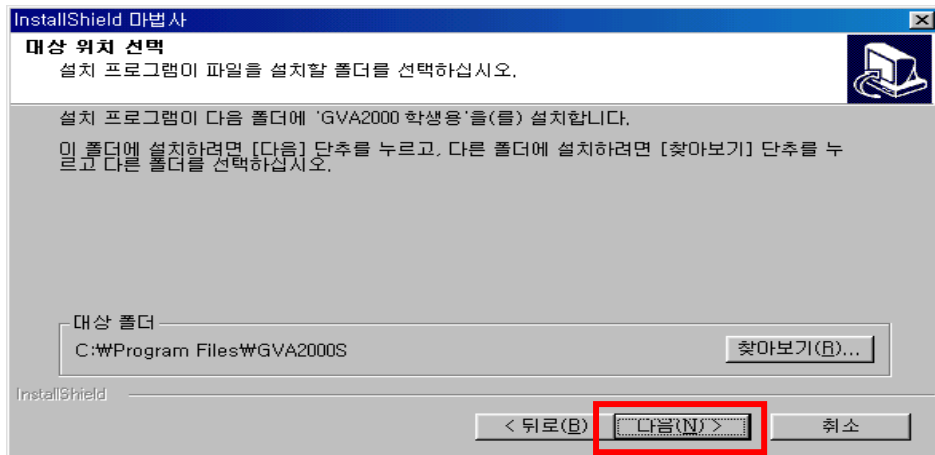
InstallShield 마법사

대상 위치 선택

설치 프로그램이 파일을 설치할 폴더를 선택하십시오.

설치 프로그램이 다음 폴더에 'GVA2000 학생용'을(를) 설치합니다.

이 폴더에 설치하려면 [다음] 단추를 누르고, 다른 폴더에 설치하려면 [찾아보기] 단추를 누르고 다른 폴더를 선택하십시오.

대상 폴더

C:\Program Files\GVA2000S

찾아보기(R)...

InstallShield

< 뒤로(B)

다음(N) >

취소